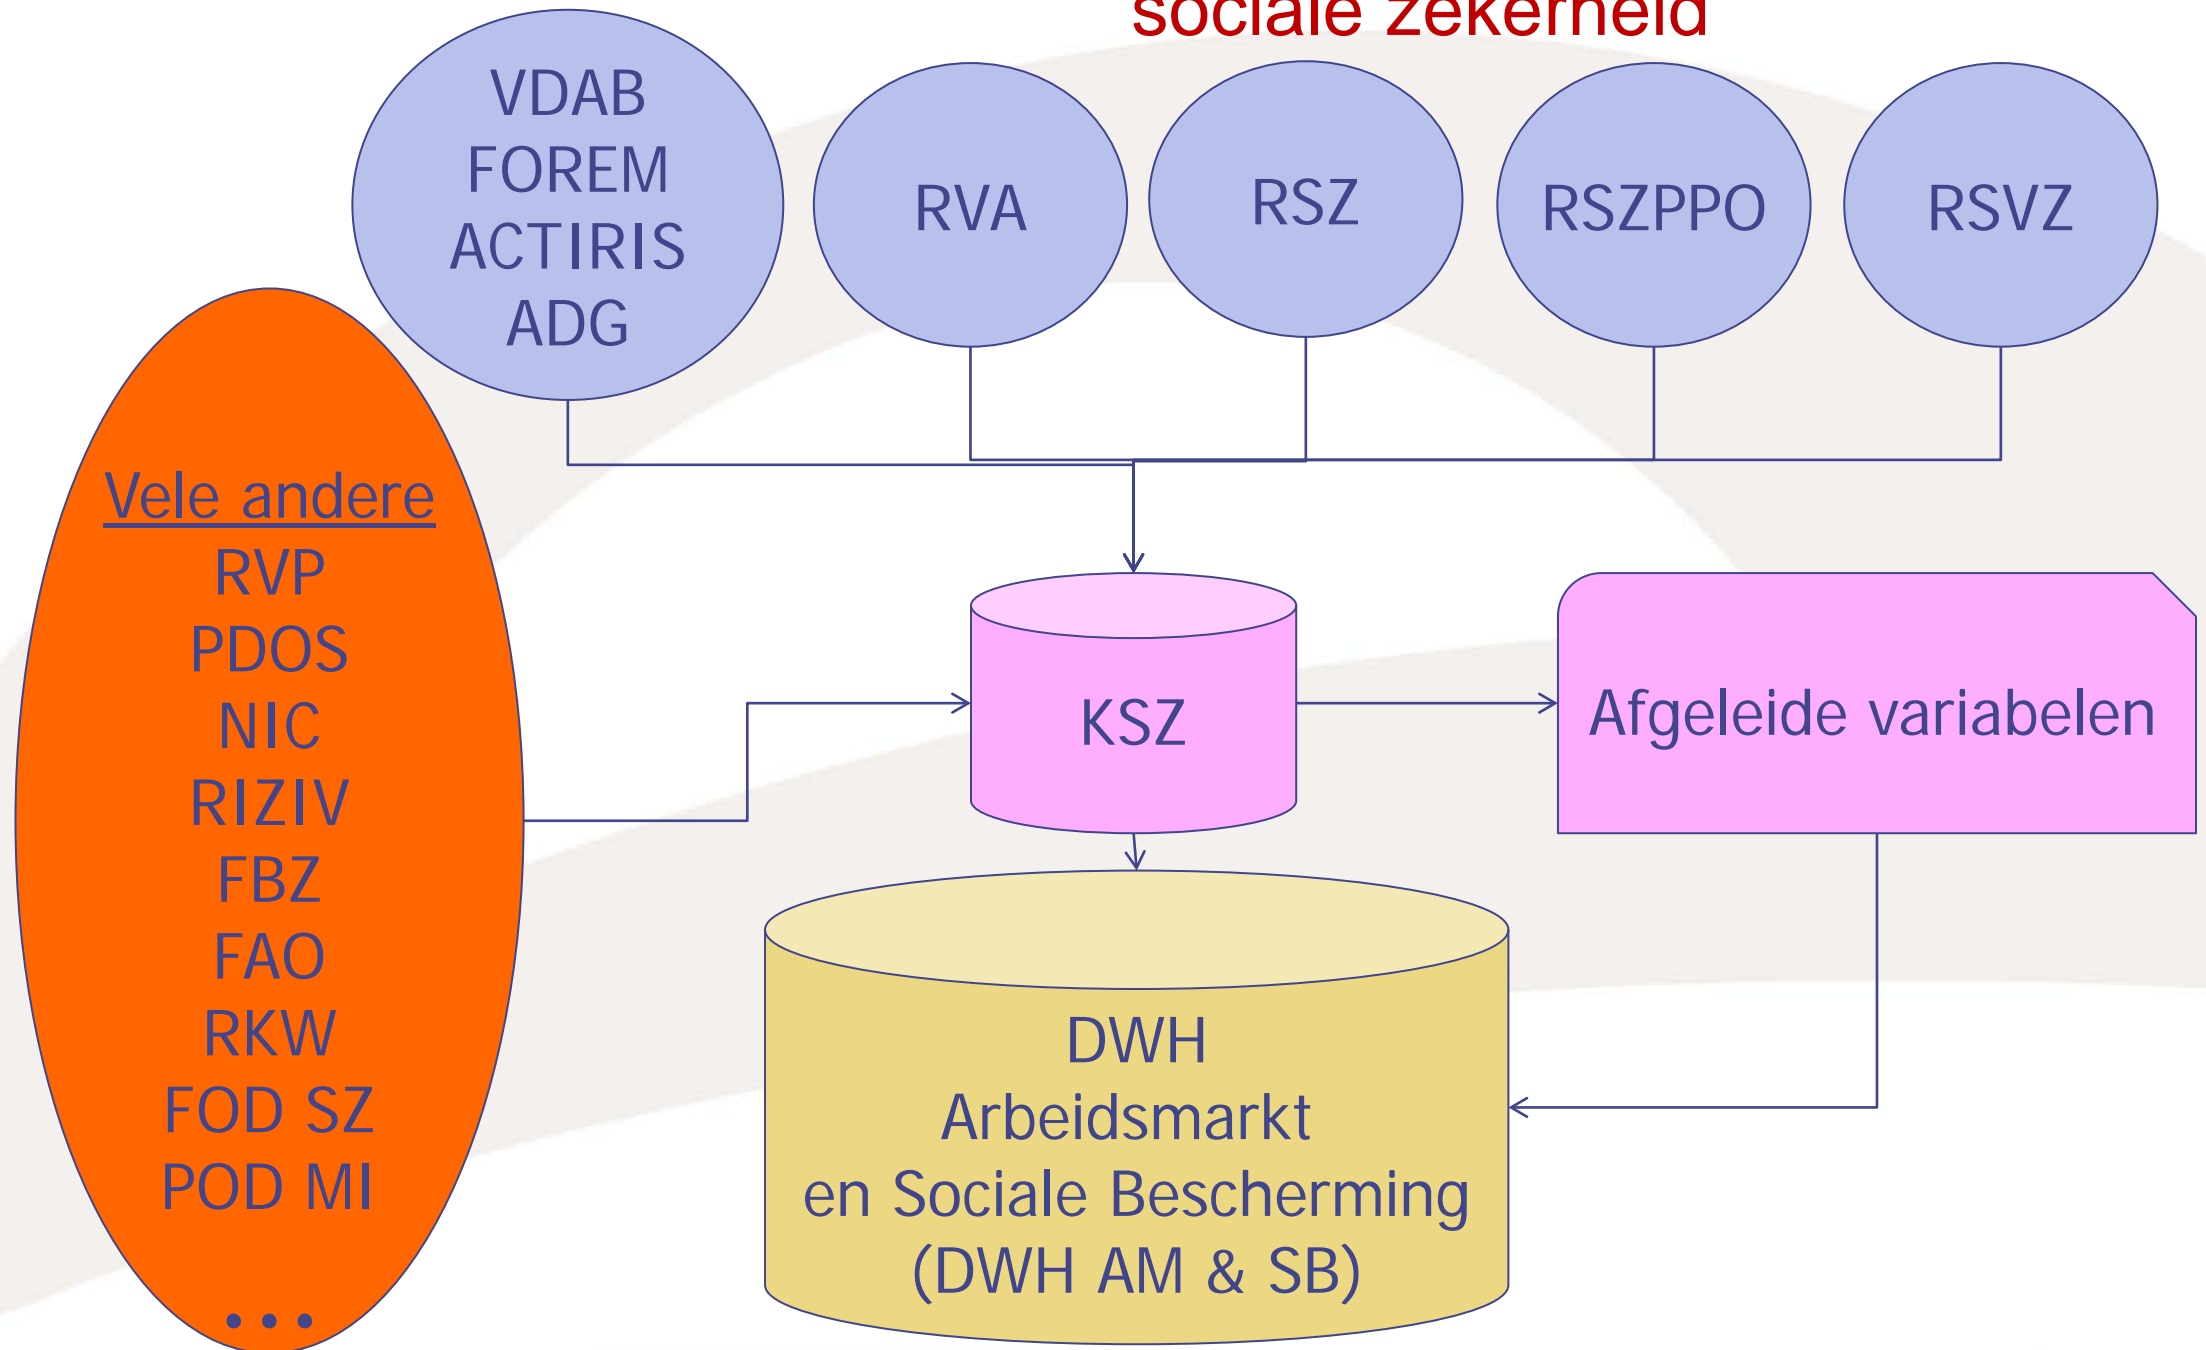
sociale zekerheid

VDAB
FOREM
ACTIRIS
ADG

RVA

RSZ

RSZPPO

RSVZ

Vele andere
RVP
PDOS
NIC
RIZIV
FBZ
FAO
RKW
FOD SZ
POD MI
…

KSZ

Afgeleide variabelen

DWH
Arbeidsmarkt
en Sociale Bescherming
(DWH AM & SB)